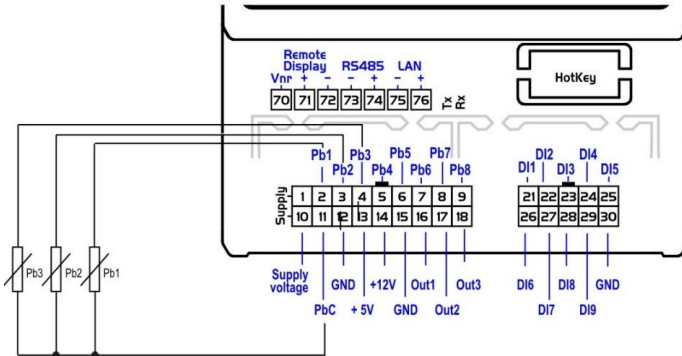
Remote Display
Vnr + − RS485 − + LAN
70 71 72 73 74 75 76
Tx Rx

HotKey

Pb1 Pb2 Pb3 Pb4 Pb5 Pb6 Pb7 Pb8

Supply
| 1 | 2 | 3 | 4 | 5 | 6 | 7 | 8 | 9 |
|---|---|---|---|---|---|---|---|---|
| 10 | 11 | 12 | 13 | 14 | 15 | 16 | 17 | 18 |

DI1 DI2 DI3 DI4 DI5

| 21 | 22 | 23 | 24 | 25 |
|---|---|---|---|---|
| 26 | 27 | 28 | 29 | 30 |

Pb3 Pb2 Pb1

Supply voltage
PbC
GND
+ 5V
+12V
GND
Out1
Out2
Out3

DI6
DI7
DI8
DI9
GND